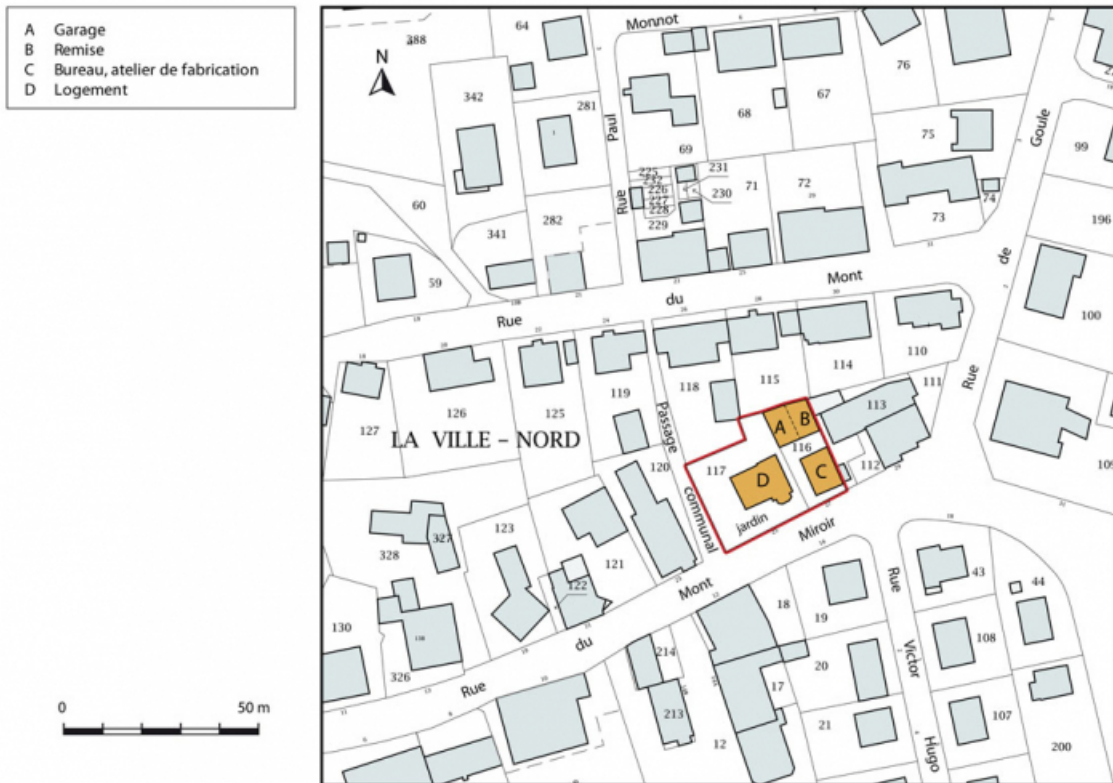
A Garage
B Remise
C Bureau, atelier de fabrication
D Logement

0 50 m

N

388
64
Monnot
76
342
281
68
67
Paul
69
75
Goule
99
225
232
226
227
228
229
231
230
71
72
Rue
73
74
60
196
341
282
de
59
Mont
du
100
Rue
110
114
118
115
111
119
Rue
113
127
126
125
Passage
LA VILLE - NORD
A
B
116
C
112
109
120
117
D
communal
jardin
Miroir
123
328
327
121
43
44
122
Mont
Rue
18
19
108
130
du
Victor
214
20
326
Rue
17
213
21
107
Hugo
12
200